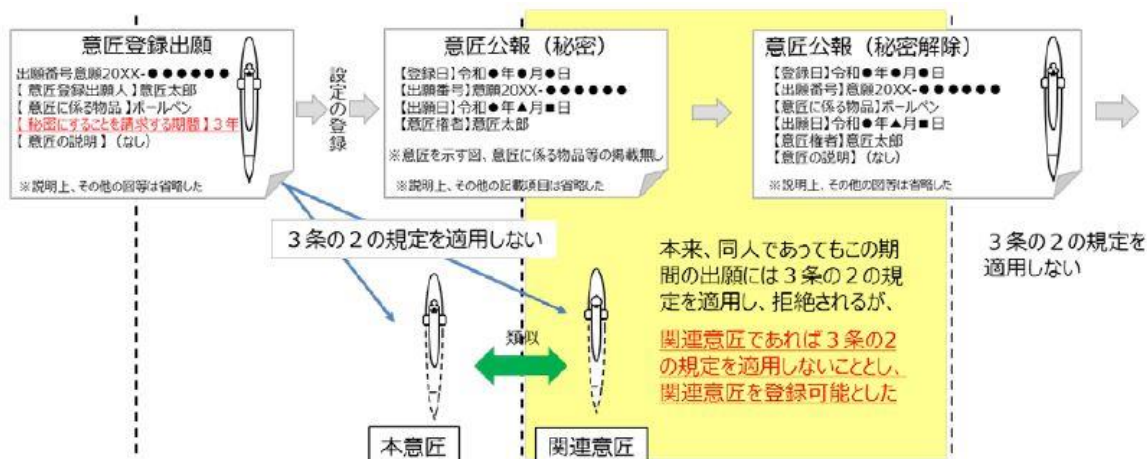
意匠登録出願
出願番号 意願20XX-●●●●●●
【意匠登録出願人】意匠太郎
【意匠に係る物品】ボールペン
【秘密にすることを請求する期間】3年
【意匠の説明】(なし)
※説明上、その他の図等は省略した

設定の登録

意匠公報(秘密)
【登録日】令和●年●月●日
【出願番号】意願20XX-●●●●●●
【出願日】令和●年▲月■日
【意匠権者】意匠太郎
※意匠を示す図、意匠に係る物品等の掲載無し
※説明上、その他の記載項目は省略した

意匠公報(秘密解除)
【登録日】令和●年●月●日
【出願番号】意願20XX-●●●●●●
【意匠に係る物品】ボールペン
【出願日】令和●年▲月■日
【意匠権者】意匠太郎
【意匠の説明】(なし)
※説明上、その他の図等は省略した

3条の2の規定を適用しない

本来、同人であってもこの期間の出願には3条の2の規定を適用し、拒絶されるが、

関連意匠であれば3条の2の規定を適用しないこととし、関連意匠を登録可能とした

3条の2の規定を適用しない

類似

本意匠

関連意匠